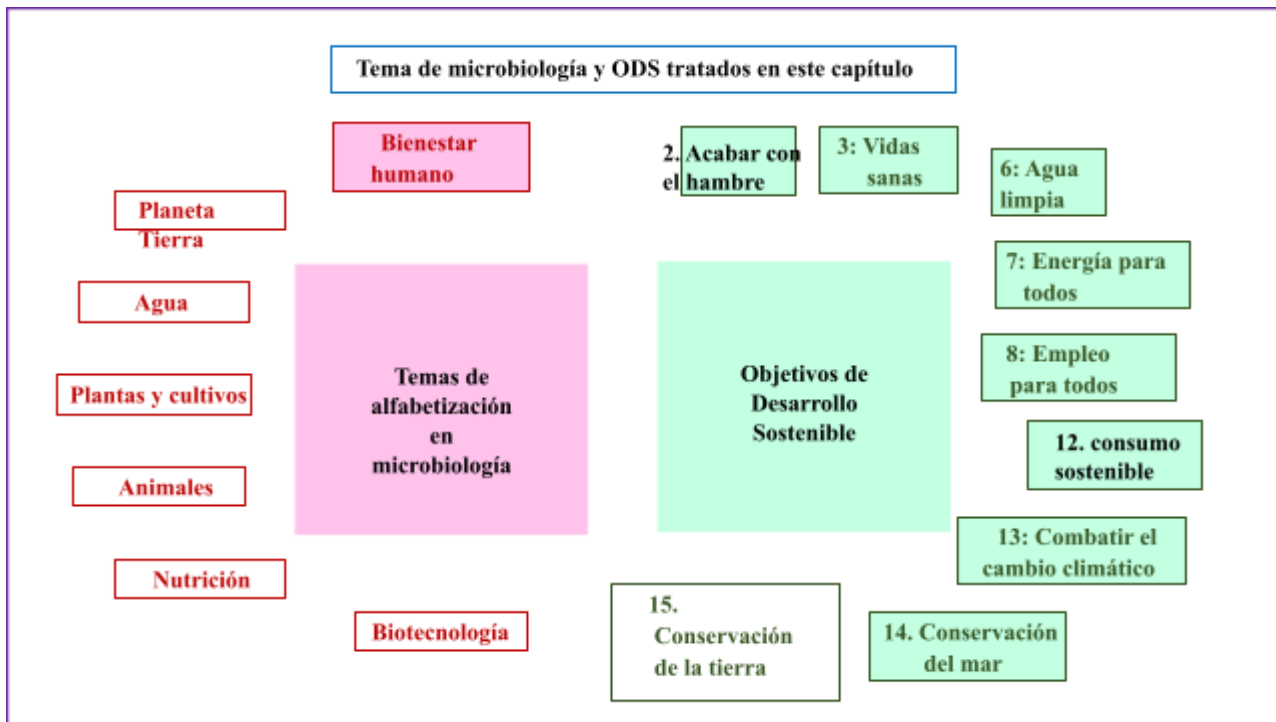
Tema de microbiología y ODS tratados en este capítulo

Bienestar humano

Planeta Tierra

Agua

Plantas y cultivos

Animales

Nutrición

Biotecnología

Temas de alfabetización en microbiología

Objetivos de Desarrollo Sostenible

2. Acabar con el hambre

3: Vidas sanas

6: Agua limpia

7: Energía para todos

8: Empleo para todos

12. consumo sostenible

13: Combatir el cambio climático

14. Conservación del mar

15. Conservación de la tierra